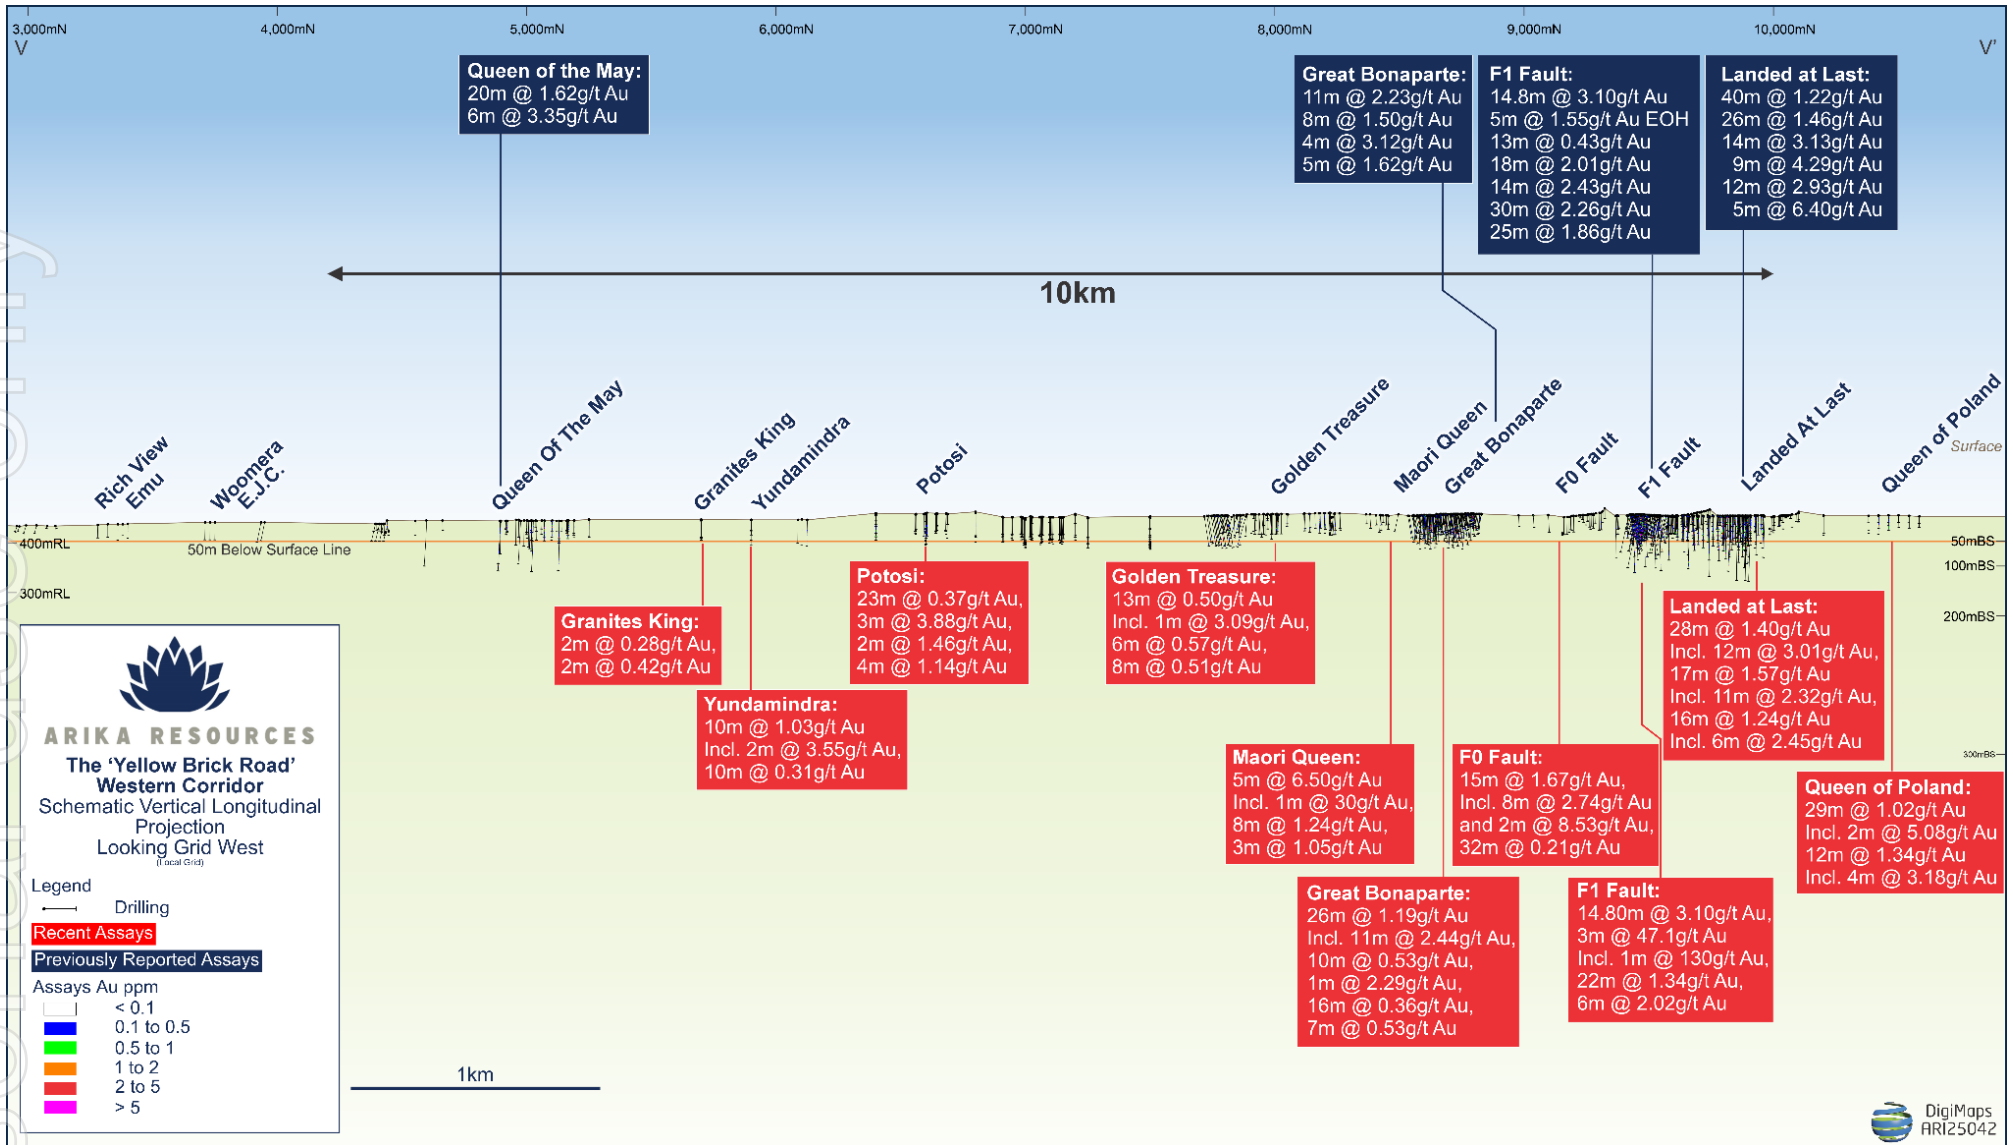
3,000mN 4,000mN 5,000mN 6,000mN 7,000mN 8,000mN 9,000mN 10,000mN

V

V'

Queen of the May:
20m @ 1.62g/t Au
6m @ 3.35g/t Au

Great Bonaparte:
11m @ 2.23g/t Au
8m @ 1.50g/t Au
4m @ 3.12g/t Au
5m @ 1.62g/t Au

F1 Fault:
14.8m @ 3.10g/t Au
5m @ 1.55g/t Au EOH
13m @ 0.43g/t Au
18m @ 2.01g/t Au
14m @ 2.43g/t Au
30m @ 2.26g/t Au
25m @ 1.86g/t Au

Landed at Last:
40m @ 1.22g/t Au
26m @ 1.46g/t Au
14m @ 3.13g/t Au
9m @ 4.29g/t Au
12m @ 2.93g/t Au
5m @ 6.40g/t Au

10km

Rich View
Emu
Woomera
E.J.C.
Queen Of The May
Granites King
Yundamindra
Potosi
Golden Treasure
Maori Queen
Great Bonaparte
F0 Fault
F1 Fault
Landed At Last
Queen of Poland
Surface

400mRL
50m Below Surface Line
300mRL
50mBS
100mBS
200mBS
300mBS

Granites King:
2m @ 0.28g/t Au,
2m @ 0.42g/t Au

Potosi:
23m @ 0.37g/t Au,
3m @ 3.88g/t Au,
2m @ 1.46g/t Au,
4m @ 1.14g/t Au

Golden Treasure:
13m @ 0.50g/t Au
Incl. 1m @ 3.09g/t Au,
6m @ 0.57g/t Au,
8m @ 0.51g/t Au

Landed at Last:
28m @ 1.40g/t Au
Incl. 12m @ 3.01g/t Au,
17m @ 1.57g/t Au
Incl. 11m @ 2.32g/t Au,
16m @ 1.24g/t Au
Incl. 6m @ 2.45g/t Au

Yundamindra:
10m @ 1.03g/t Au
Incl. 2m @ 3.55g/t Au,
10m @ 0.31g/t Au

Maori Queen:
5m @ 6.50g/t Au
Incl. 1m @ 30g/t Au,
8m @ 1.24g/t Au,
3m @ 1.05g/t Au

F0 Fault:
15m @ 1.67g/t Au,
Incl. 8m @ 2.74g/t Au
and 2m @ 8.53g/t Au,
32m @ 0.21g/t Au

Queen of Poland:
29m @ 1.02g/t Au
Incl. 2m @ 5.08g/t Au
12m @ 1.34g/t Au
Incl. 4m @ 3.18g/t Au

Great Bonaparte:
26m @ 1.19g/t Au
Incl. 11m @ 2.44g/t Au,
10m @ 0.53g/t Au,
1m @ 2.29g/t Au,
16m @ 0.36g/t Au,
7m @ 0.53g/t Au

F1 Fault:
14.80m @ 3.10g/t Au,
3m @ 47.1g/t Au
Incl. 1m @ 130g/t Au,
22m @ 1.34g/t Au,
6m @ 2.02g/t Au

ARIKA RESOURCES
The 'Yellow Brick Road'
Western Corridor
Schematic Vertical Longitudinal Projection
Looking Grid West
(Local Grid)

Legend
Drilling
Recent Assays
Previously Reported Assays
Assays Au ppm
< 0.1
0.1 to 0.5
0.5 to 1
1 to 2
2 to 5
> 5

1km

DigiMaps
ARI25042